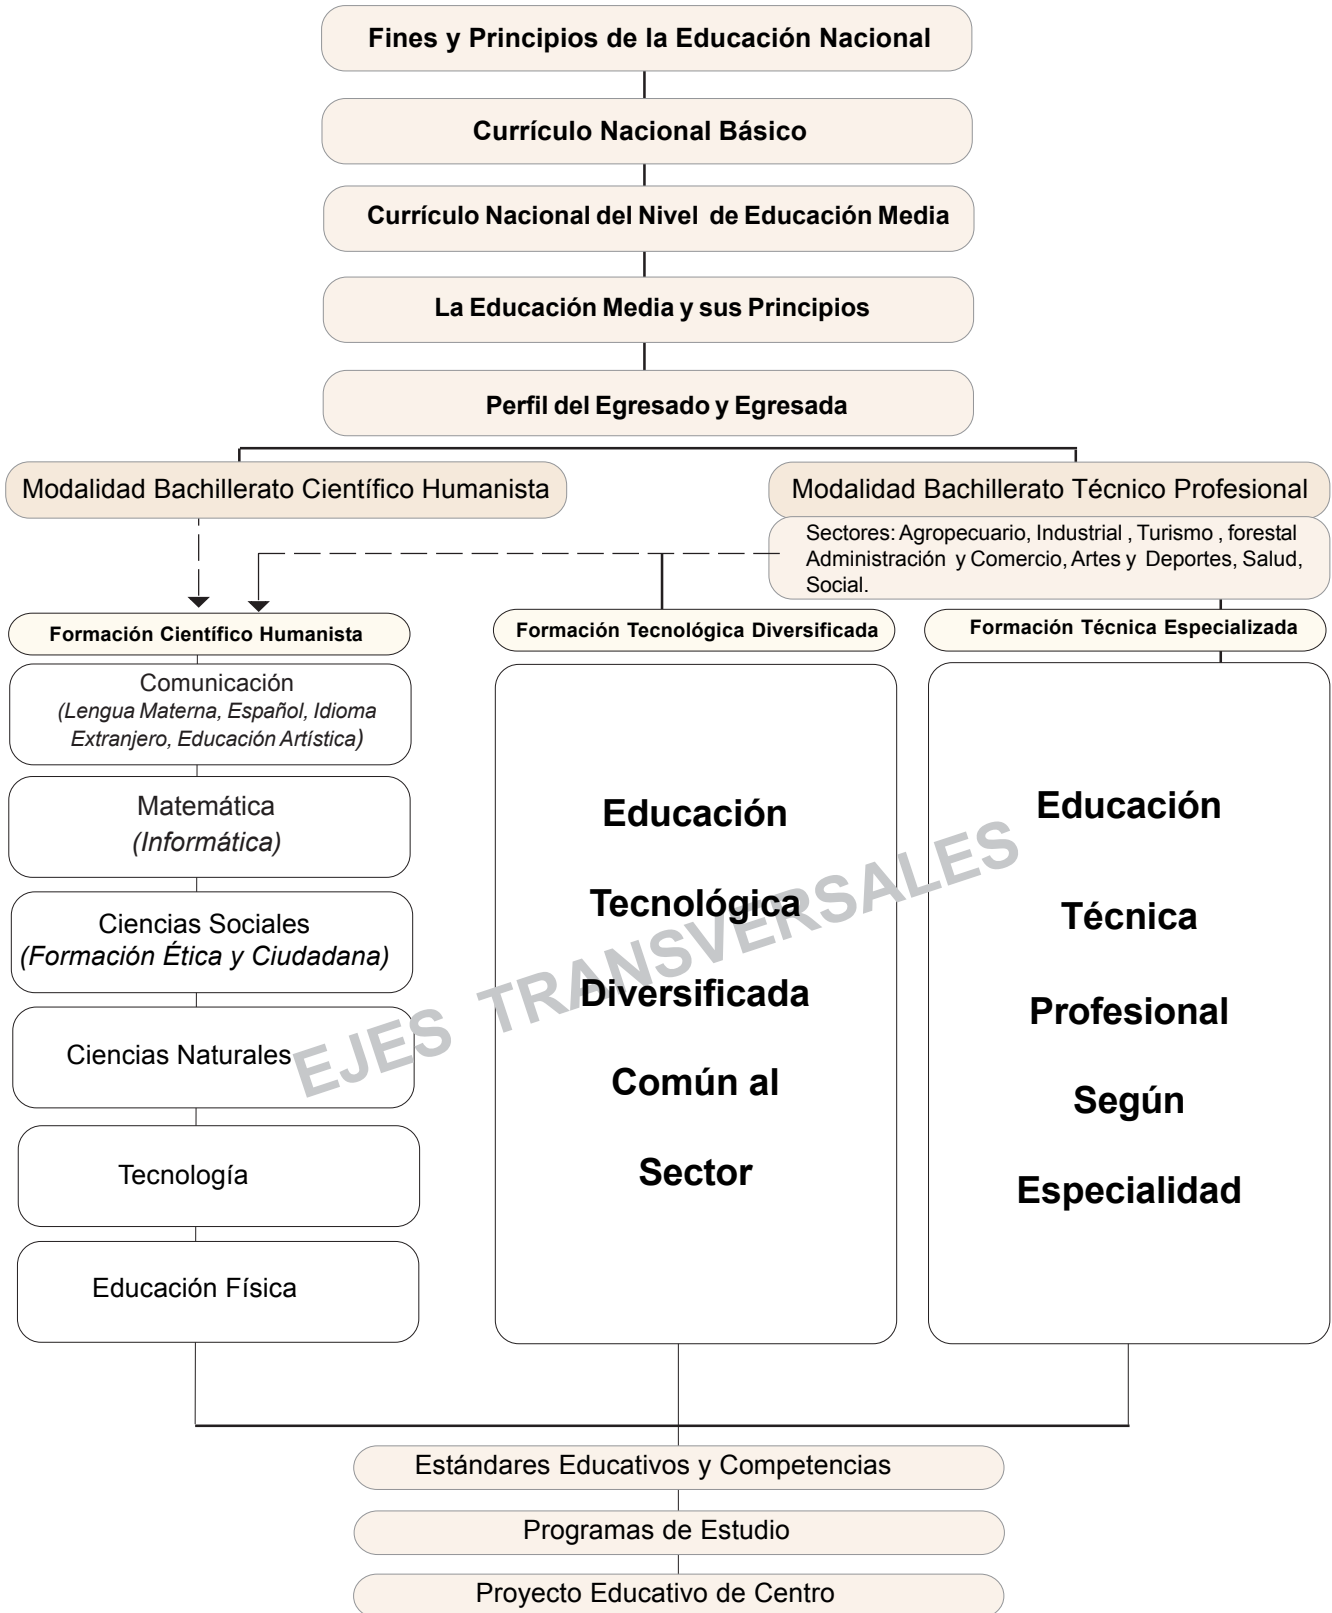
Fines y Principios de la Educación Nacional

Currículo Nacional Básico

Currículo Nacional del Nivel de Educación Media

La Educación Media y sus Principios

Perfil del Egresado y Egresada

Modalidad Bachillerato Científico Humanista

Modalidad Bachillerato Técnico Profesional

Sectores: Agropecuario, Industrial , Turismo , forestal Administración y Comercio, Artes y Deportes, Salud, Social.

Formación Científico Humanista

Formación Tecnológica Diversificada

Formación Técnica Especializada

Comunicación
*(Lengua Materna, Español, Idioma Extranjero, Educación Artística)*

Matemática
*(Informática)*

Ciencias Sociales
*(Formación Ética y Ciudadana)*

Ciencias Naturales

Tecnología

Educación Física

Educación Tecnológica Diversificada Común al Sector

Educación Técnica Profesional Según Especialidad

EJES TRANSVERSALES

Estándares Educativos y Competencias

Programas de Estudio

Proyecto Educativo de Centro